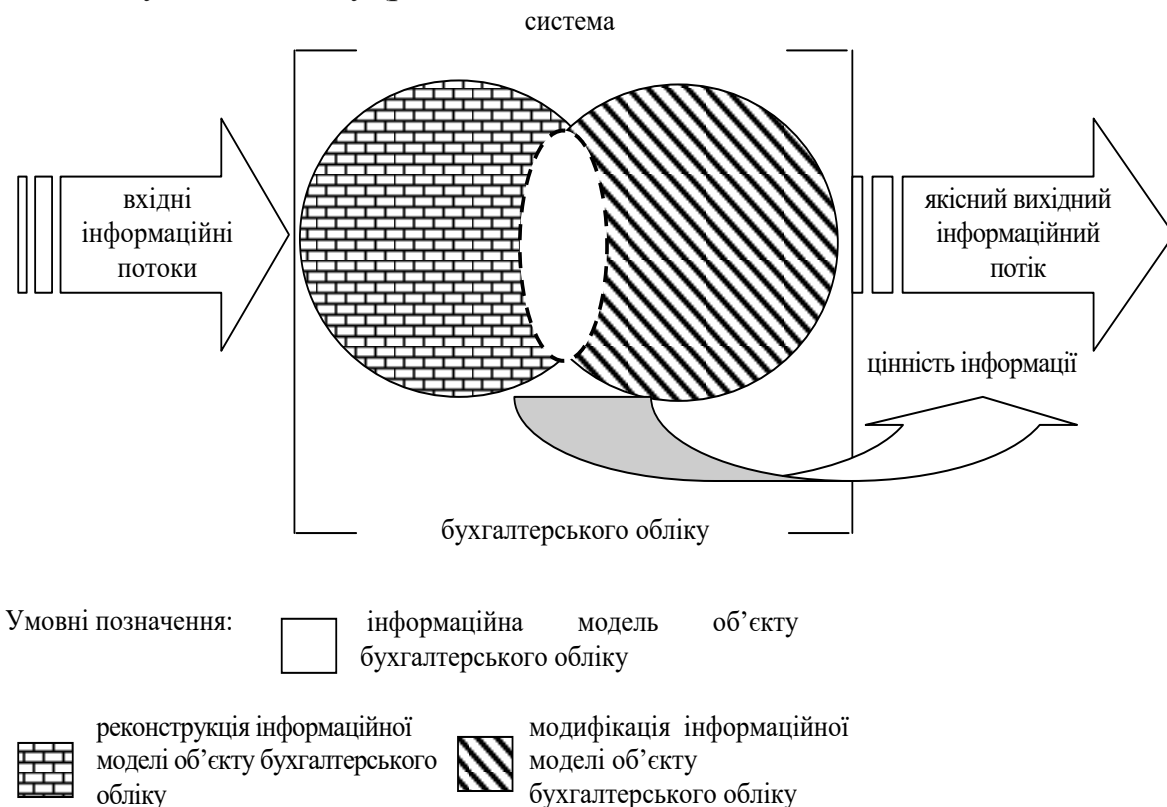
система

вхідні інформаційні потоки

якісний вихідний інформаційний потік

цінність інформації

бухгалтерського обліку

Умовні позначення:

інформаційна модель об'єкту бухгалтерського обліку

реконструкція інформаційної моделі об'єкту бухгалтерського обліку

модифікація інформаційної моделі об'єкту бухгалтерського обліку